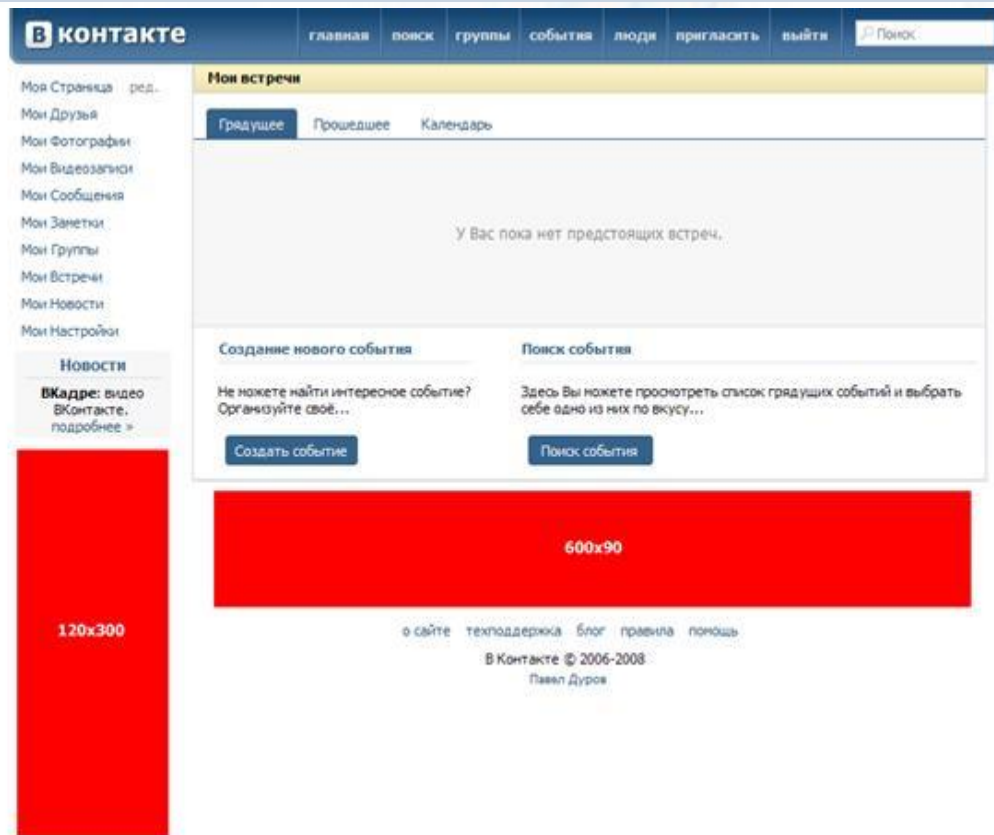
в контакте

главная поиск группы события люди пригласить выйти Поиск

Моя Страница ред.
Мои Друзья
Мои Фотографии
Мои Видеозаписи
Мои Сообщения
Мои Заметки
Мои Группы
Мои Встречи
Мои Новости
Мои Настройки

Новости

ВКадре: видео ВКонтакте. подробнее »

120x300

Мои встречи

Грядущее Прошедшее Календарь

У Вас пока нет предстоящих встреч.

Создание нового события

Не можете найти интересное событие? Организуйте своё...

Создать событие

Поиск события

Здесь Вы можете просмотреть список грядущих событий и выбрать себе одно из них по вкусу...

Поиск события

600x90

о сайте техподдержка блог правила помощь

В Контакте © 2006-2008
Павел Дуров